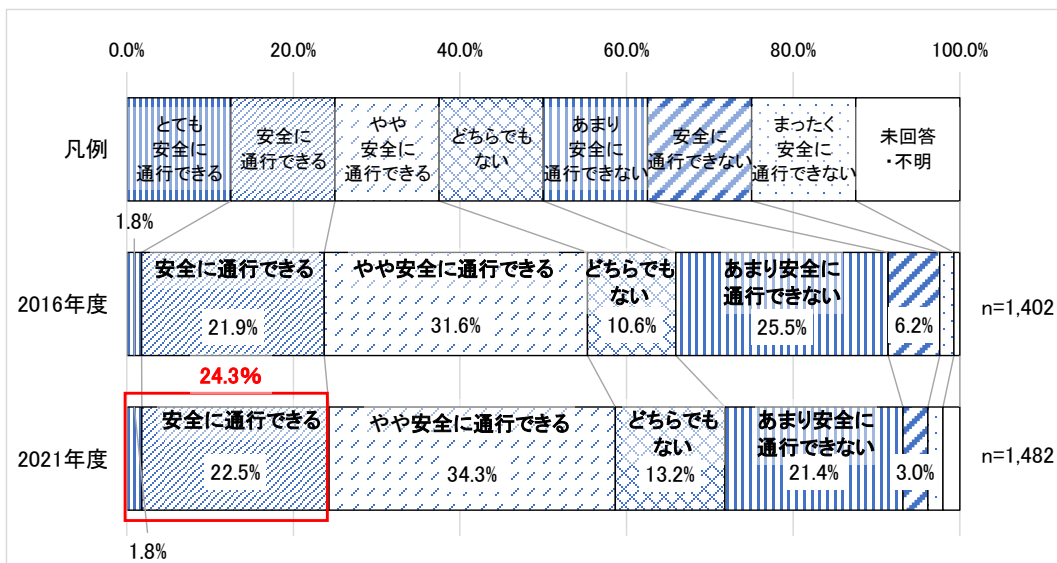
0.0% 20.0% 40.0% 60.0% 80.0% 100.0%

凡例

| とても安全に通行できる | 安全に通行できる | やや安全に通行できる | どちらでもない | あまり安全に通行できない | 安全に通行できない | まったく安全に通行できない | 未回答・不明 |
|---|---|---|---|---|---|---|---|

1.8%

2016年度
安全に通行できる 21.9%
やや安全に通行できる 31.6%
どちらでもない 10.6%
あまり安全に通行できない 25.5%
6.2%
n=1,402

24.3%

2021年度
安全に通行できる 22.5%
やや安全に通行できる 34.3%
どちらでもない 13.2%
あまり安全に通行できない 21.4%
3.0%
n=1,482

1.8%